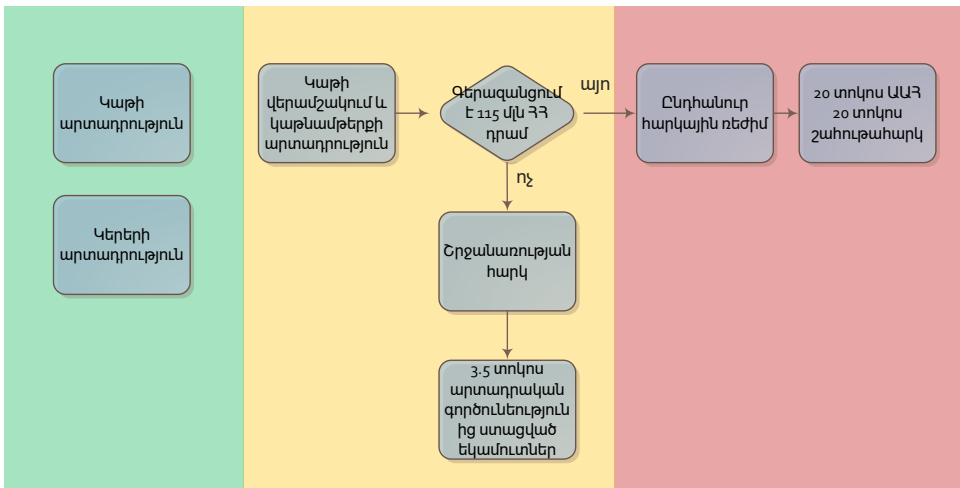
Կաթի արտադրություն

Կերերի արտադրություն

Կաթի վերամշակում և կաթնամթերքի արտադրություն

Գերազանցում է 115 մլն ՀՀ դրամ

այո

ոչ

Ընդհանուր հարկային ռեժիմ

20 տոկոս ԱԱՀ 20 տոկոս շահութահարկ

Շրջանառության հարկ

3.5 տոկոս արտադրական գործունեություն ից ստացված եկամուտներ